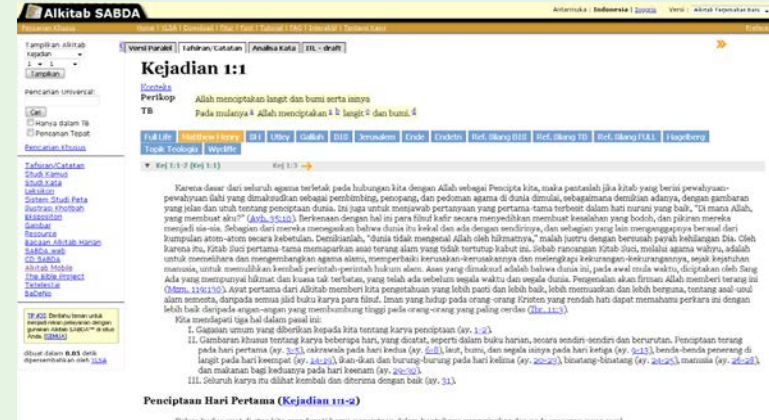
Alkitab SABDA

Antarmuka : Indonesia | English Versi : Alkitab Terjemahan Baru

Pencarian Khusus Home | ILSA | Download | Chat | Tool | Tutorial | FAQ | Interaktif | Tentang Kami

Tampilkan Alkitab
Kejadian
1 : 1
Tampilkan

Pencarian Universal:
Cari
Hanya dalam TB
Pencarian Tepat
Pencarian Khusus

Tafsiran/Catatan
Studi Kamus
Studi Kata
Leksikon
Sistem Studi Peta
Ilustrasi Khotbah
Eksposisi
Gambar
Resource
Bacaan Alkitab Harian
SABDA web
CD SABDA
Alkitab Mobile
The Bible Project
Teleteks
BaDeNo

TIP #21: Gunakan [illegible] untuk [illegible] Anda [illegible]

dibuat dalam 0.03 detik
dipersembahkan oleh YLSA

Versi Paralel | Tafsiran/Catatan | Analisa Kata | ITL - draft

Kejadian 1:1

Konteks
Perikop Allah menciptakan langit dan bumi serta isinya
TB Pada mulanya Allah menciptakan langit dan bumi.

Full Life | Matthew Henry | BH | Utley | Gallah | BIS | Jerusalem | Ende | Endetn | Ref. Silang BIS | Ref. Silang TB | Ref. Silang FULL | Hagelberg | Topik Teologis | Wycliffe

Kej 1:1-2 (Kej 1:1) Kej 1:3

Karena dasar dari seluruh agama terletak pada hubungan kita dengan Allah sebagai Pencipta kita, maka pantaslah jika kitab yang berisi pewahyuan-pewahyuan ilahi yang dimaksudkan sebagai pembimbing, penopang, dan pedoman agama di dunia dimulai, sebagaimana demikian adanya, dengan gambaran yang jelas dan utuh tentang penciptaan dunia. Ini juga untuk menjawab pertanyaan yang pertama-tama terbesit dalam hati nurani yang baik, "Di mana Allah, yang membuat aku?" (Ayb. 35:10). Berkenaan dengan hal ini para filsuf kafir secara menyedihkan membuat kesalahan yang bodoh, dan pikiran mereka menjadi sia-sia. Sebagian dari mereka menegaskan bahwa dunia itu kekal dan ada dengan sendirinya, dan sebagian yang lain menganggapnya berasal dari kumpulan atom-atom secara kebetulan. Demikianlah, "dunia tidak mengenal Allah oleh hikmatnya," malah justru dengan bersusah payah kehilangan Dia. Oleh karena itu, Kitab Suci pertama-tama memaparkan asas terang alam yang tidak tertutup kabut ini. Sebab rancangan Kitab Suci, melalui agama wahyu, adalah untuk memelihara dan mengembangkan agama alamu, memperbaiki kerusakan-kerusakannya dan melengkapi kekurangan-kekurangannya, sejak kejatuhan manusia, untuk membuatkan kembali perintah-perintah hukum alam. Asas yang dimaksud adalah bahwa dunia ini, pada awal mula waktu, diciptakan oleh Sang Ada yang mempunyai hikmat dan kuasa tak terbatas, yang telah ada sebelum segala waktu dan segala dunia. Pengenalan akan firman Allah memberi terang ini (Mzm. 119:130). Ayat pertama dari Alkitab memberi kita pengetahuan yang lebih pasti dan lebih baik, lebih memuaskan dan lebih berguna, tentang asal-usul alam semesta, daripada semua jilid buku karya para filsuf. Iman yang hidup pada orang-orang Kristen yang rendah hati dapat memahami perkara ini dengan lebih baik daripada angan-angan yang membumbung tinggi pada orang-orang yang paling cerdas (Ibr. 11:3).
Kita mendapati tiga hal dalam pasal ini:
I. Gagasan umum yang diberikan kepada kita tentang karya penciptaan (ay. 1-2).
II. Gambaran khusus tentang karya beberapa hari, yang dicatat, seperti dalam buku harian, secara sendiri-sendiri dan berurutan. Penciptaan terang pada hari pertama (ay. 3-5), cakrawala pada hari kedua (ay. 6-8), laut, bumi, dan segala isinya pada hari ketiga (ay. 9-13), benda-benda penerang di langit pada hari keempat (ay. 14-19), ikan-ikan dan burung-burung pada hari kelima (ay. 20-23), binatang-binatang (ay. 24-25), manusia (ay. 26-28), dan makanan bagi keduanya pada hari keenam (ay. 29-30).
III. Seluruh karya itu dilihat kembali dan diterima dengan baik (ay. 31).

Penciptaan Hari Pertama (Kejadian 1:1-2)